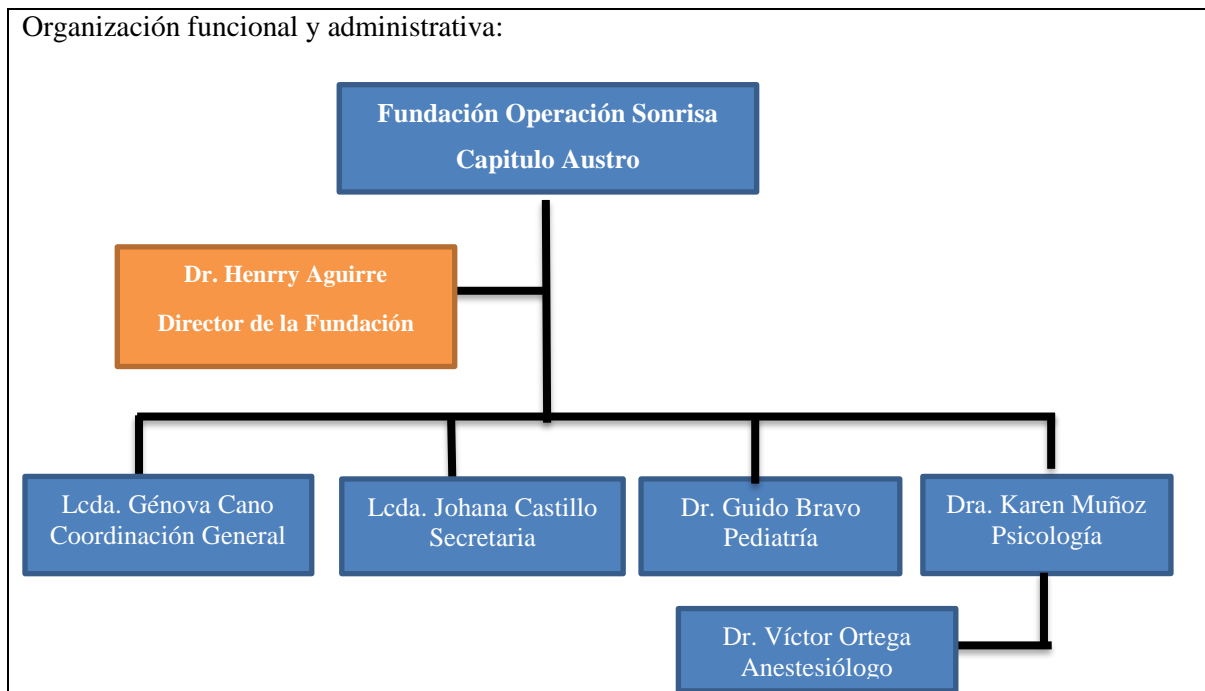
Organización funcional y administrativa:

Fundación Operación Sonrisa
Capitulo Austro

Dr. Henrry Aguirre
Director de la Fundación

Lcda. Génova Cano
Coordinación General

Lcda. Johana Castillo
Secretaria

Dr. Guido Bravo
Pediatría

Dra. Karen Muñoz
Psicología

Dr. Víctor Ortega
Anestesiólogo